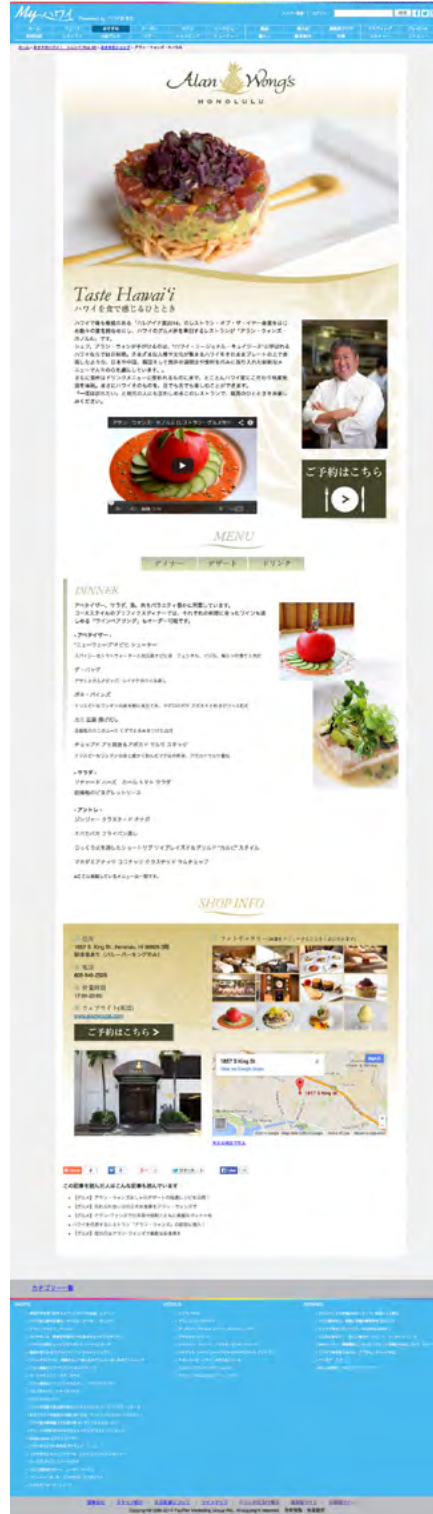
My ハワイ

Alan Wong's
HONOLULU

Taste Hawai'i
ハワイを食で感じるひととき

ご予約はこちら

MENU

ディナー　デザート　ドリンク

DINNER

・アペタイザー・

・サラダ・

・アントレ・

SHOP INFO

住所
1857 S. King St. Honolulu, HI 96826

電話
808-949-2526

営業時間
17:00-22:00

ウェブサイト
www.alanwongs.com

ご予約はこちら

1857 S King St

カテゴリー一覧

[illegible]